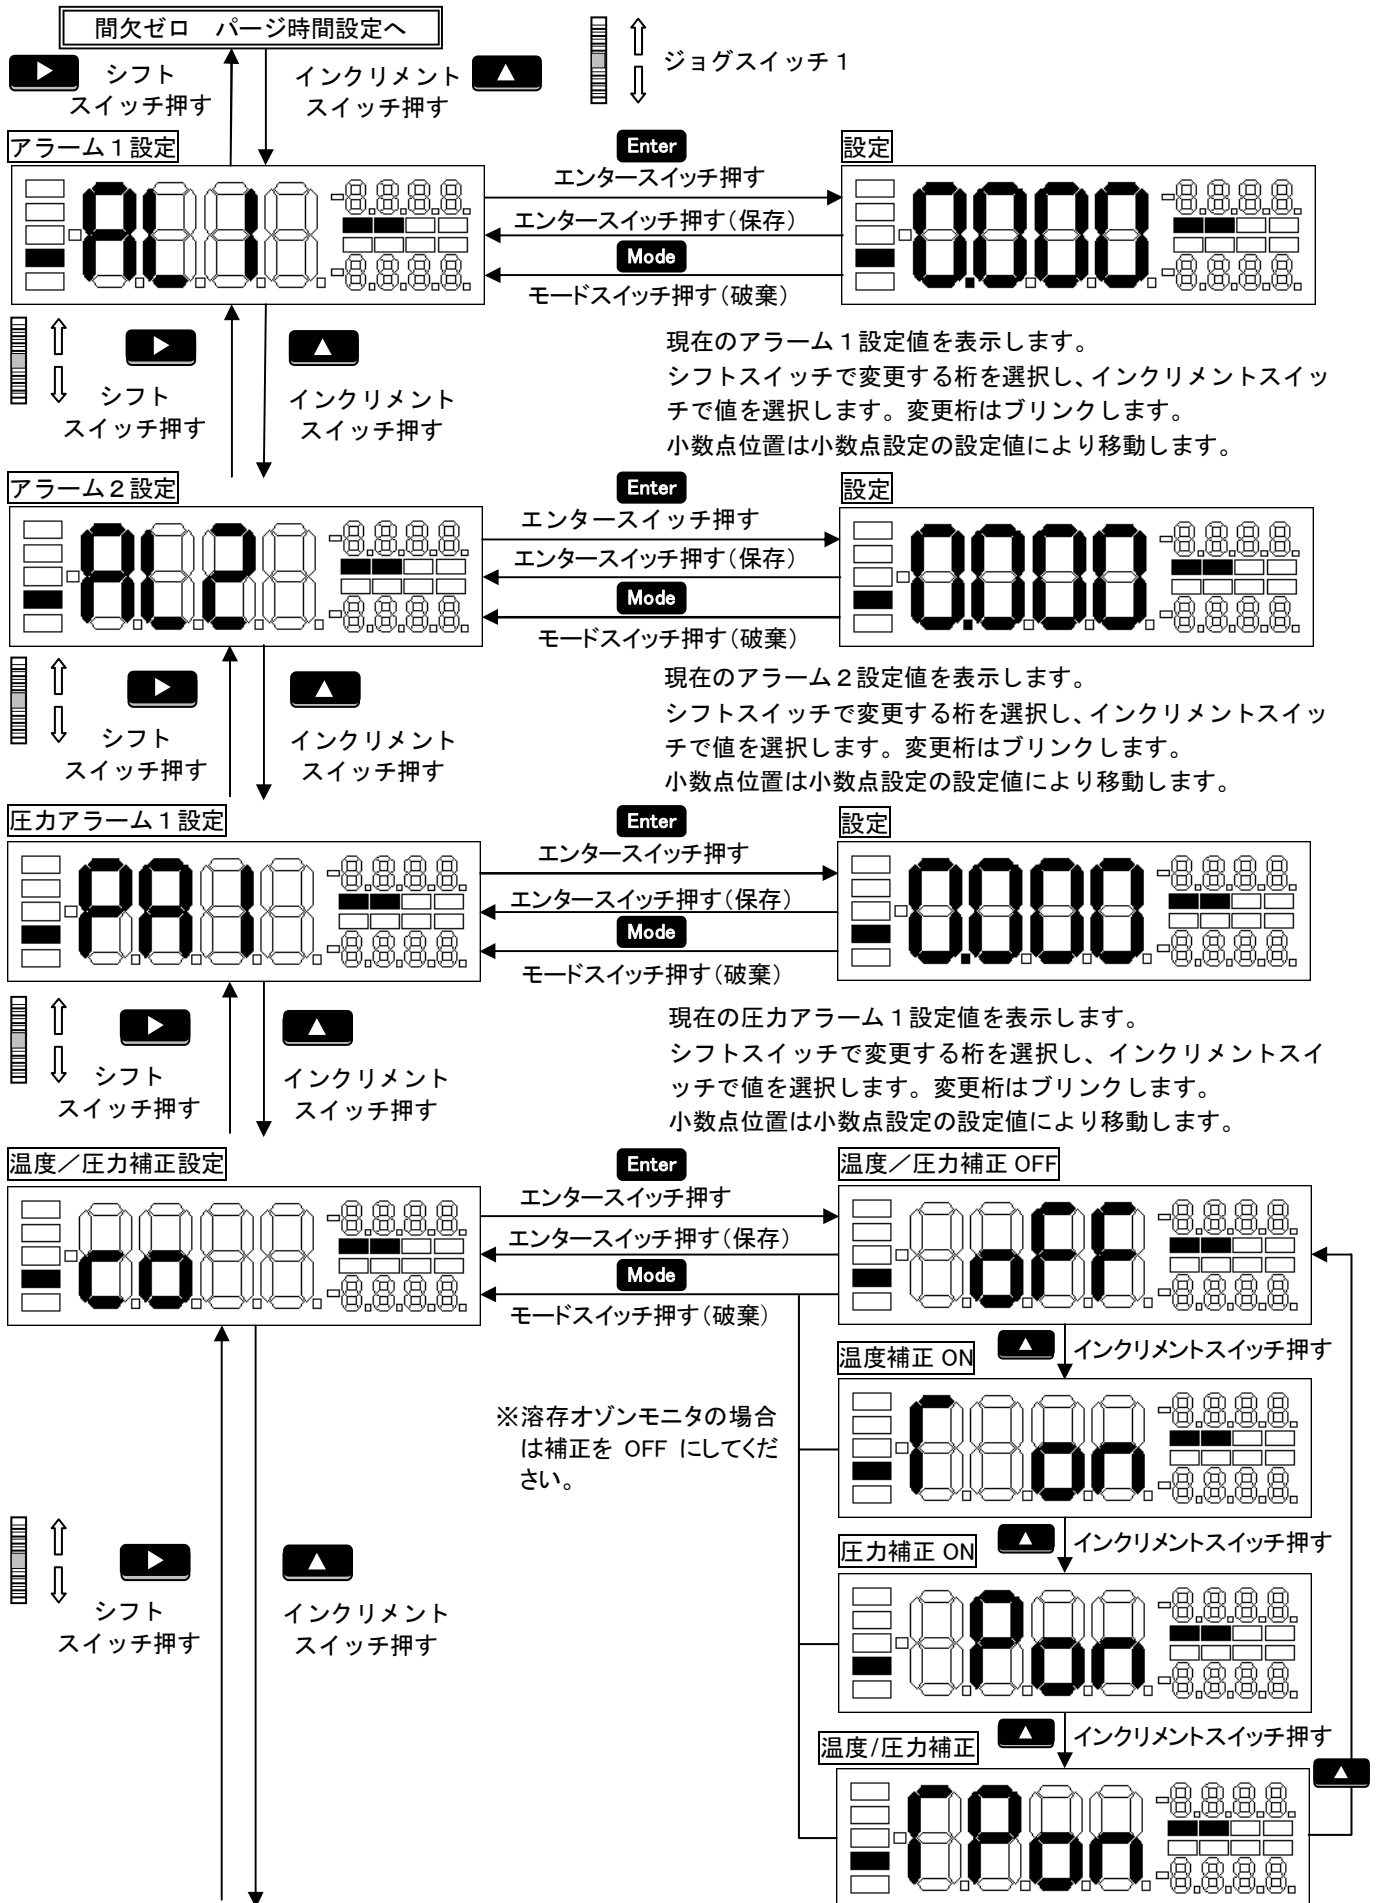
間欠ゼロ　パージ時間設定へ

シフトスイッチ押す

インクリメントスイッチ押す

ジョグスイッチ１

アラーム１設定

AL1

Enter
エンタースイッチ押す
エンタースイッチ押す（保存）
Mode
モードスイッチ押す（破棄）

設定

0.000

シフトスイッチ押す

インクリメントスイッチ押す

現在のアラーム１設定値を表示します。
シフトスイッチで変更する桁を選択し、インクリメントスイッチで値を選択します。変更桁はブリンクします。
小数点位置は小数点設定の設定値により移動します。

アラーム２設定

AL2

Enter
エンタースイッチ押す
エンタースイッチ押す（保存）
Mode
モードスイッチ押す（破棄）

設定

0.000

シフトスイッチ押す

インクリメントスイッチ押す

現在のアラーム２設定値を表示します。
シフトスイッチで変更する桁を選択し、インクリメントスイッチで値を選択します。変更桁はブリンクします。
小数点位置は小数点設定の設定値により移動します。

圧力アラーム１設定

PA1

Enter
エンタースイッチ押す
エンタースイッチ押す（保存）
Mode
モードスイッチ押す（破棄）

設定

0.000

シフトスイッチ押す

インクリメントスイッチ押す

現在の圧力アラーム１設定値を表示します。
シフトスイッチで変更する桁を選択し、インクリメントスイッチで値を選択します。変更桁はブリンクします。
小数点位置は小数点設定の設定値により移動します。

温度／圧力補正設定

co

Enter
エンタースイッチ押す
エンタースイッチ押す（保存）
Mode
モードスイッチ押す（破棄）

温度／圧力補正 OFF

oFF

インクリメントスイッチ押す

温度補正 ON

C on

※溶存オゾンモニタの場合は補正を OFF にしてください。

インクリメントスイッチ押す

圧力補正 ON

P on

シフトスイッチ押す

インクリメントスイッチ押す

インクリメントスイッチ押す

温度/圧力補正

CPon